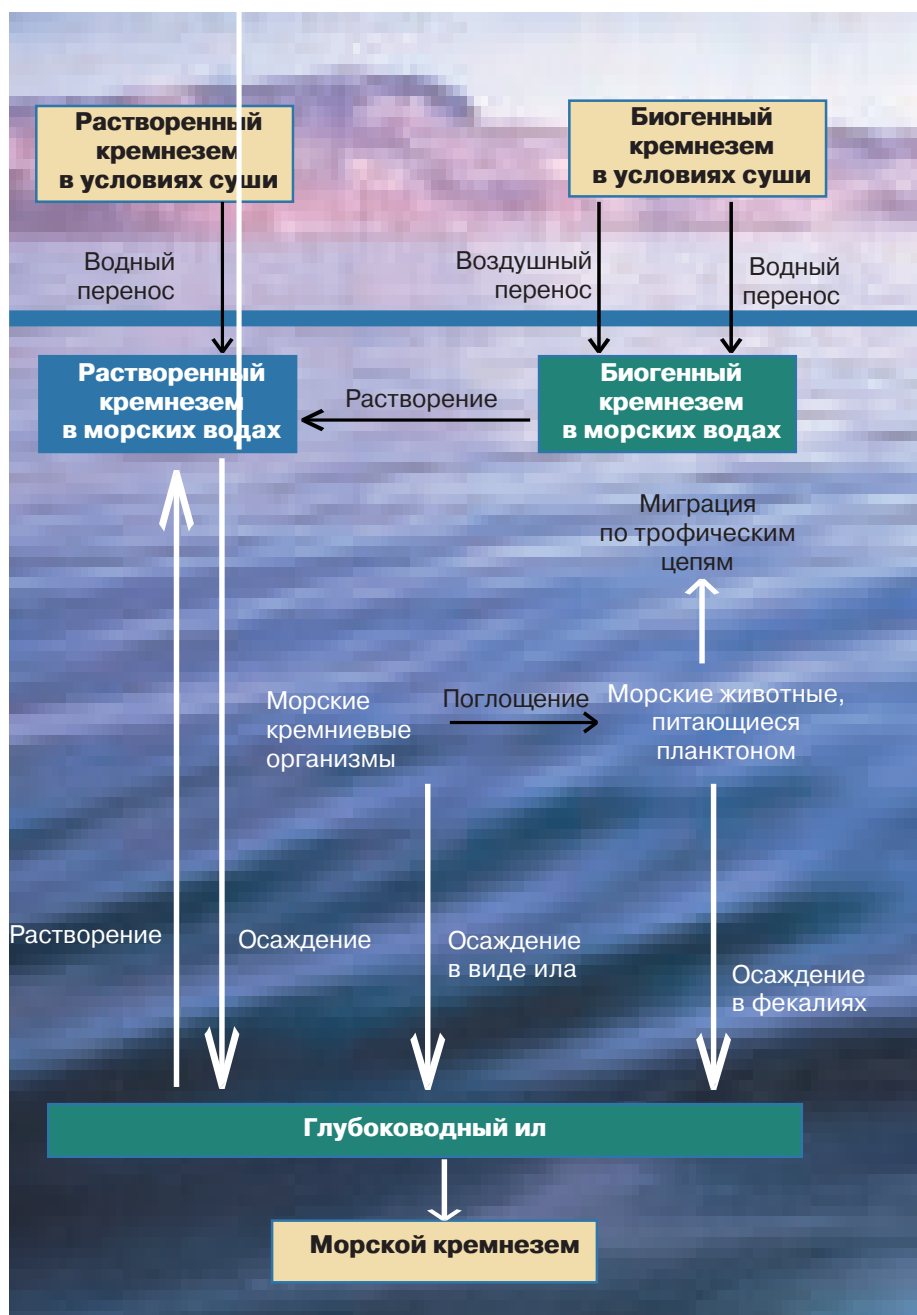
Растворенный кремнезем в условиях суши

Биогенный кремнезем в условиях суши

Водный перенос

Воздушный перенос

Водный перенос

Растворенный кремнезем в морских водах

Растворение

Биогенный кремнезем в морских водах

Миграция по трофическим цепям

Морские кремниевые организмы

Поглощение

Морские животные, питающиеся планктоном

Растворение

Осаждение

Осаждение в виде ила

Осаждение в фекалиях

Глубоководный ил

Морской кремнезем